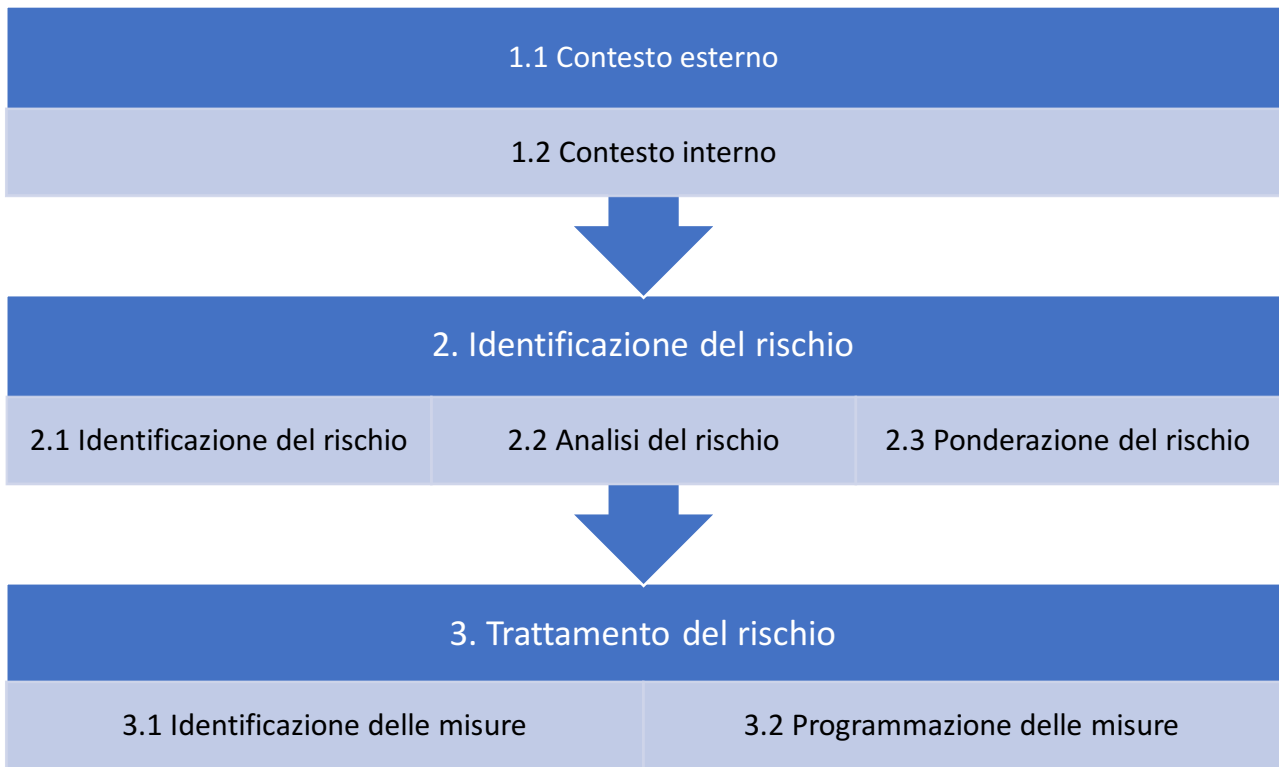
1.1 Contesto esterno

1.2 Contesto interno

2. Identificazione del rischio

2.1 Identificazione del rischio

2.2 Analisi del rischio

2.3 Ponderazione del rischio

3. Trattamento del rischio

3.1 Identificazione delle misure

3.2 Programmazione delle misure